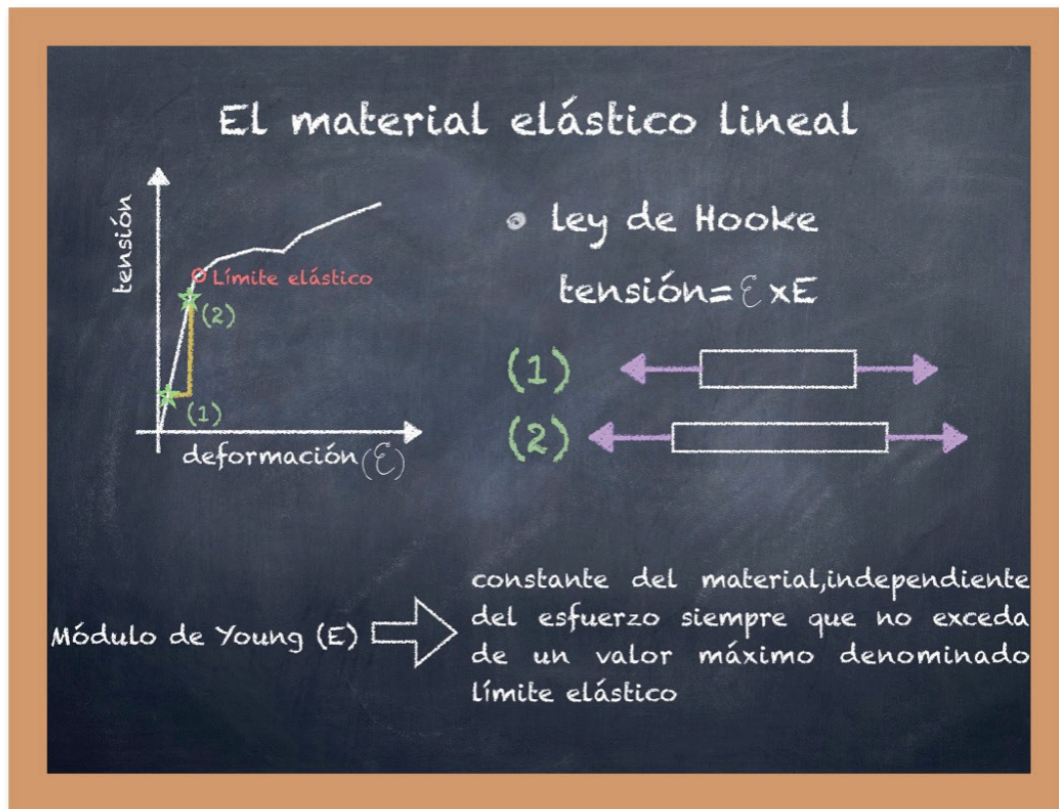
El material elástico lineal

tensión

Límite elástico

(2)

(1)

deformación($\varepsilon$)

• ley de Hooke

tensión=$\varepsilon$xE

(1)

(2)

Módulo de Young (E)

constante del material,independiente del esfuerzo siempre que no exceda de un valor máximo denominado límite elástico